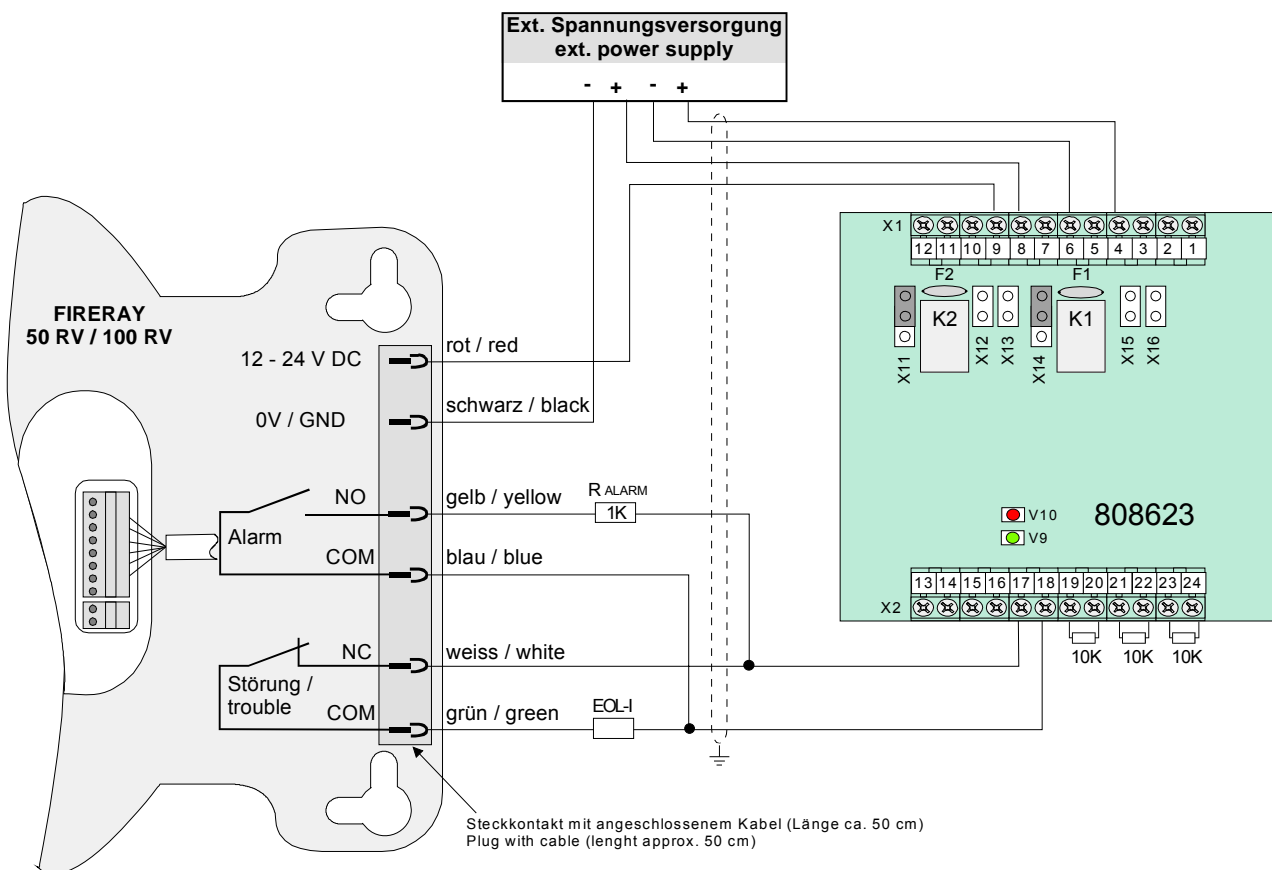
Ext. Spannungsversorgung
ext. power supply

- + - +

FIRERAY
50 RV / 100 RV

12 - 24 V DC
0V / GND
NO
Alarm
COM
NC
Störung / trouble
COM

rot / red
schwarz / black
gelb / yellow
blau / blue
weiss / white
grün / green

R ALARM
1K
EOL-I

X1
12 11 10 9 8 7 6 5 4 3 2 1
F2
F1
K2
K1
X11
X12
X13
X14
X15
X16
V10
V9
808623
13 14 15 16 17 18 19 20 21 22 23 24
X2
10K 10K 10K

Steckkontakt mit angeschlossenem Kabel (Länge ca. 50 cm)
Plug with cable (lenght approx. 50 cm)